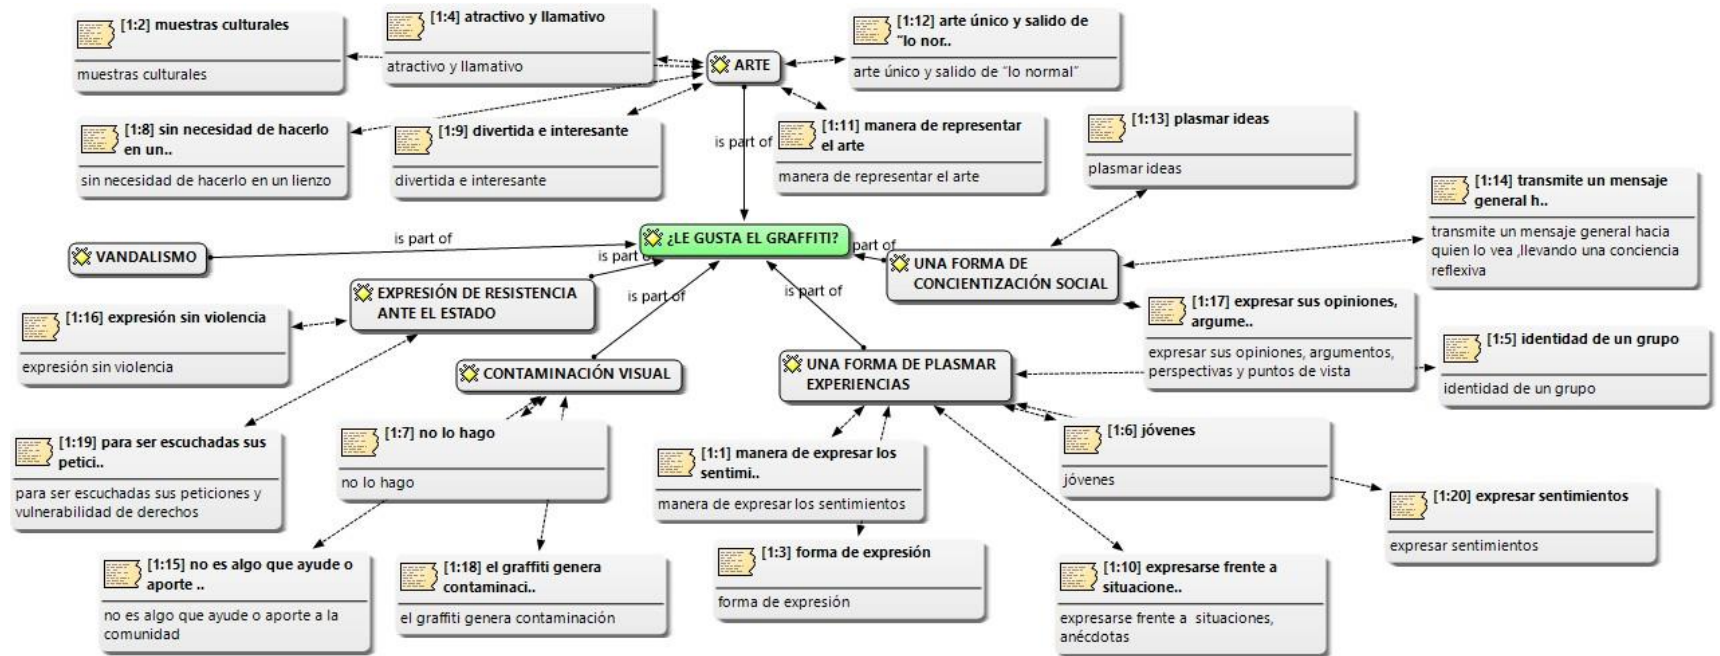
[1:2] muestras culturales
muestras culturales

[1:4] atractivo y llamativo
atractivo y llamativo

ARTE

[1:12] arte único y salido de "lo nor..
arte único y salido de "lo normal"

[1:8] sin necesidad de hacerlo en un..
sin necesidad de hacerlo en un lienzo

[1:9] divertida e interesante
divertida e interesante

is part of

[1:11] manera de representar el arte
manera de representar el arte

[1:13] plasmar ideas
plasmar ideas

[1:14] transmite un mensaje general h..
transmite un mensaje general hacia quien lo vea ,llevando una conciencia reflexiva

VANDALISMO

is part of

¿LE GUSTA EL GRAFFITI?

is part of

is part of

UNA FORMA DE CONCIENTIZACIÓN SOCIAL

EXPRESIÓN DE RESISTENCIA ANTE EL ESTADO

is part of

is part of

[1:16] expresión sin violencia
expresión sin violencia

[1:17] expresar sus opiniones, argume..
expresar sus opiniones, argumentos, perspectivas y puntos de vista

[1:5] identidad de un grupo
identidad de un grupo

CONTAMINACIÓN VISUAL

UNA FORMA DE PLASMAR EXPERIENCIAS

[1:19] para ser escuchadas sus petici..
para ser escuchadas sus peticiones y vulnerabilidad de derechos

[1:7] no lo hago
no lo hago

[1:1] manera de expresar los sentimi..
manera de expresar los sentimientos

[1:6] jóvenes
jóvenes

[1:20] expresar sentimientos
expresar sentimientos

[1:15] no es algo que ayude o aporte ..
no es algo que ayude o aporte a la comunidad

[1:18] el graffiti genera contaminaci..
el graffiti genera contaminación

[1:3] forma de expresión
forma de expresión

[1:10] expresarse frente a situacione..
expresarse frente a situaciones, anécdotas